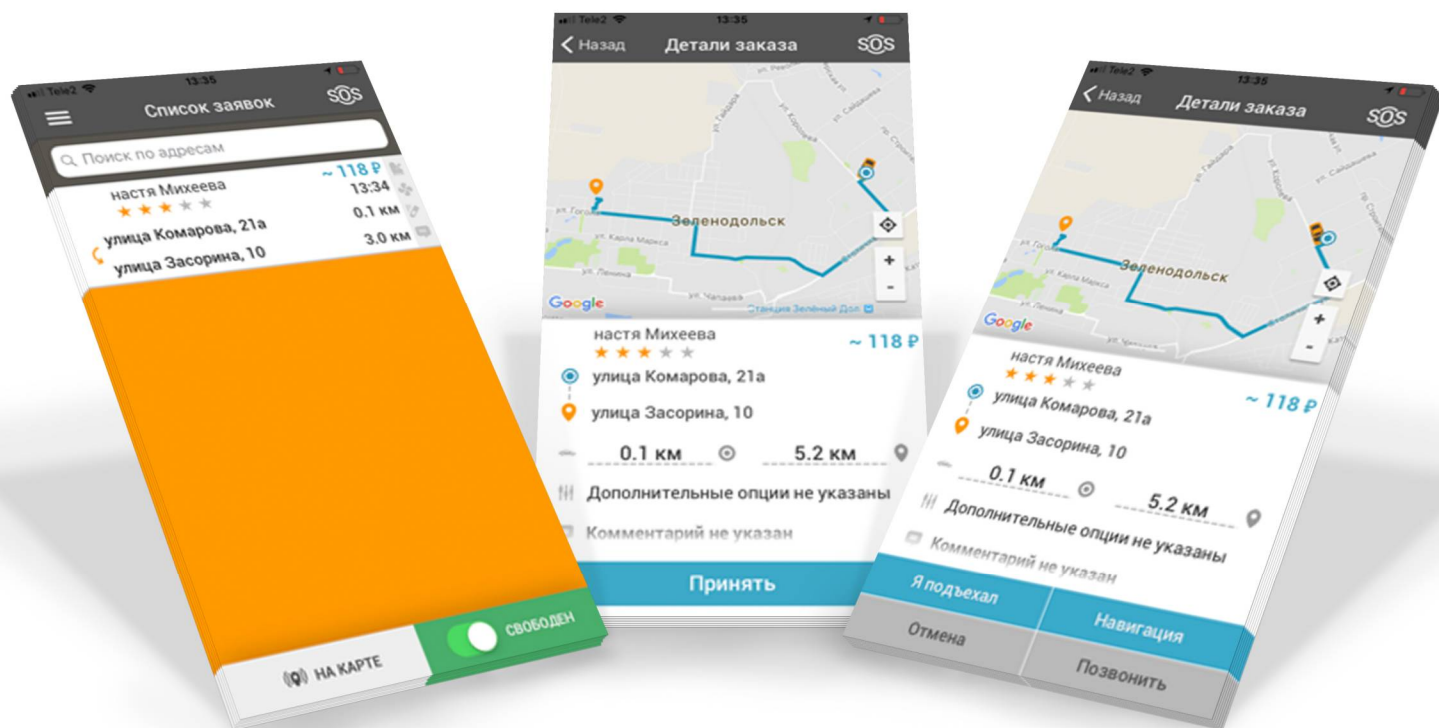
Tele2 13:35

Список заявок SOS

Поиск по адресам

~ 118 ₽
настя Михеева 13:34
0.1 км
улица Комарова, 21а 3.0 км
улица Засорина, 10

НА КАРТЕ

СВОБОДЕН

Tele2 13:35

Назад Детали заказа SOS

Зеленодольск

Google

настя Михеева
~ 118 ₽
улица Комарова, 21а
улица Засорина, 10
0.1 км
5.2 км
Дополнительные опции не указаны
Комментарий не указан

Принять

Tele2 13:35

Назад Детали заказа SOS

Зеленодольск

Google

настя Михеева
улица Комарова, 21а
~ 118 ₽
улица Засорина, 10
0.1 км
5.2 км
Дополнительные опции не указаны
Комментарий не указан

Я подъехал
Навигация
Отмена
Позвонить